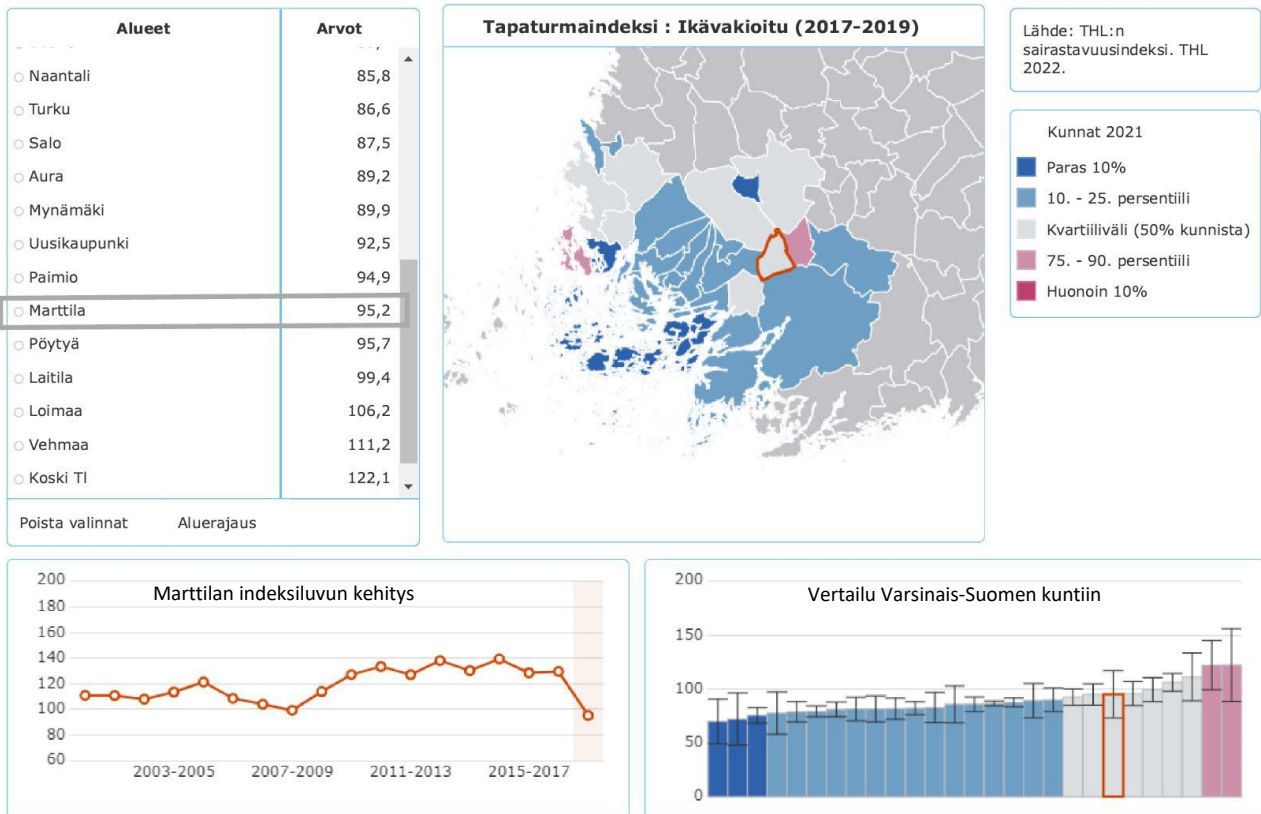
| Alueet | Arvot |
|---|---|
| Naantali | 85,8 |
| Turku | 86,6 |
| Salo | 87,5 |
| Aura | 89,2 |
| Mynämäki | 89,9 |
| Uusikaupunki | 92,5 |
| Paimio | 94,9 |
| Marttila | 95,2 |
| Pöytyä | 95,7 |
| Laitila | 99,4 |
| Loimaa | 106,2 |
| Vehmaa | 111,2 |
| Koski Tl | 122,1 |

Poista valinnat Aluerajaus

Tapaturmaindeksi : Ikävakioitu (2017-2019)

Lähde: THL:n sairastavuusindeksi. THL 2022.

Kunnat 2021
Paras 10%
10. - 25. persentiili
Kvartiiliväli (50% kunnista)
75. - 90. persentiili
Huonoin 10%

Marttilan indeksiluvun kehitys
200
180
160
140
120
100
80
60
2003-2005 2007-2009 2011-2013 2015-2017

Vertailu Varsinais-Suomen kuntiin
200
150
100
50
0